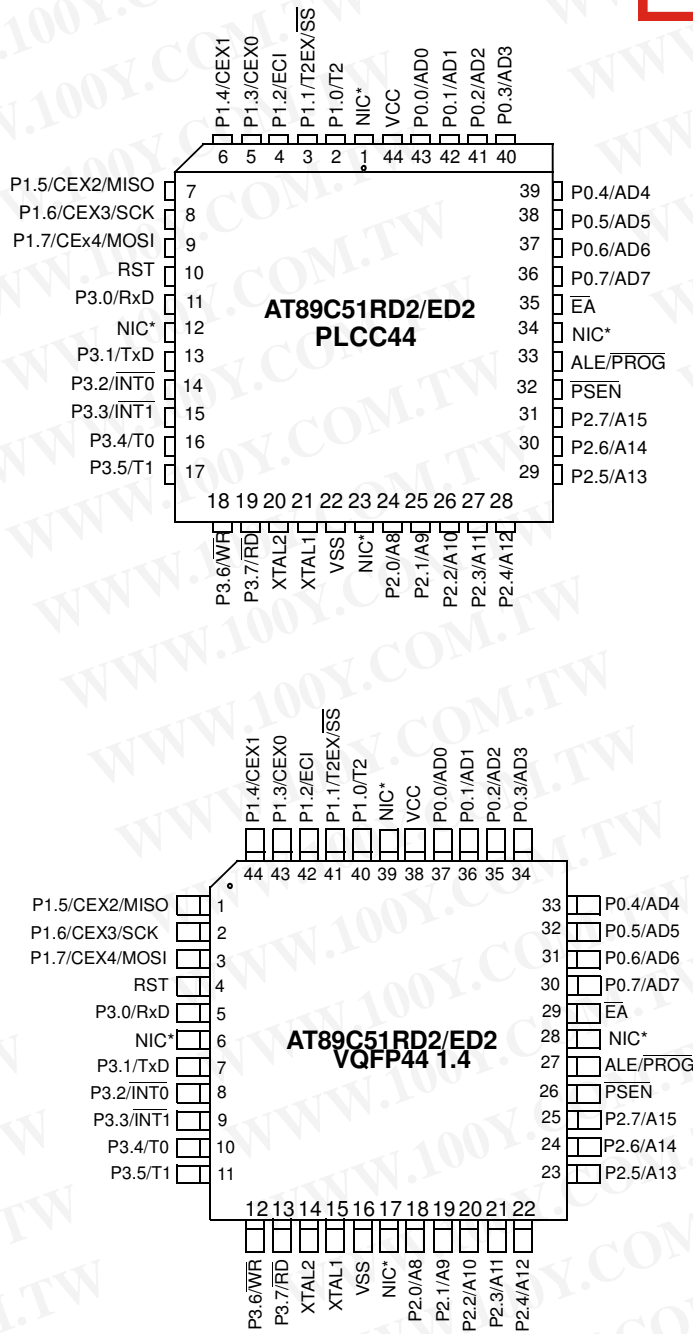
P1.4/CEX1
P1.3/CEX0
P1.2/ECI
P1.1/T2EX/$\overline{SS}$
P1.0/T2
NIC*
VCC
P0.0/AD0
P0.1/AD1
P0.2/AD2
P0.3/AD3

6 5 4 3 2 1 44 43 42 41 40

P1.5/CEX2/MISO 7
P1.6/CEX3/SCK 8
P1.7/CEx4/MOSI 9
RST 10
P3.0/RxD 11
NIC* 12
P3.1/TxD 13
P3.2/$\overline{INT0}$ 14
P3.3/$\overline{INT1}$ 15
P3.4/T0 16
P3.5/T1 17

39 P0.4/AD4
38 P0.5/AD5
37 P0.6/AD6
36 P0.7/AD7
35 $\overline{EA}$
34 NIC*
33 ALE/$\overline{PROG}$
32 $\overline{PSEN}$
31 P2.7/A15
30 P2.6/A14
29 P2.5/A13

AT89C51RD2/ED2
PLCC44

18 19 20 21 22 23 24 25 26 27 28

P3.6/$\overline{WR}$
P3.7/$\overline{RD}$
XTAL2
XTAL1
VSS
NIC*
P2.0/A8
P2.1/A9
P2.2/A10
P2.3/A11
P2.4/A12

P1.4/CEX1
P1.3/CEX0
P1.2/ECI
P1.1/T2EX/$\overline{SS}$
P1.0/T2
NIC*
VCC
P0.0/AD0
P0.1/AD1
P0.2/AD2
P0.3/AD3

44 43 42 41 40 39 38 37 36 35 34

P1.5/CEX2/MISO 1
P1.6/CEX3/SCK 2
P1.7/CEX4/MOSI 3
RST 4
P3.0/RxD 5
NIC* 6
P3.1/TxD 7
P3.2/$\overline{INT0}$ 8
P3.3/$\overline{INT1}$ 9
P3.4/T0 10
P3.5/T1 11

33 P0.4/AD4
32 P0.5/AD5
31 P0.6/AD6
30 P0.7/AD7
29 $\overline{EA}$
28 NIC*
27 ALE/$\overline{PROG}$
26 $\overline{PSEN}$
25 P2.7/A15
24 P2.6/A14
23 P2.5/A13

AT89C51RD2/ED2
VQFP44 1.4

12 13 14 15 16 17 18 19 20 21 22

P3.6/$\overline{WR}$
P3.7/$\overline{RD}$
XTAL2
XTAL1
VSS
NIC*
P2.0/A8
P2.1/A9
P2.2/A10
P2.3/A11
P2.4/A12

WWW.100Y.COM.TW